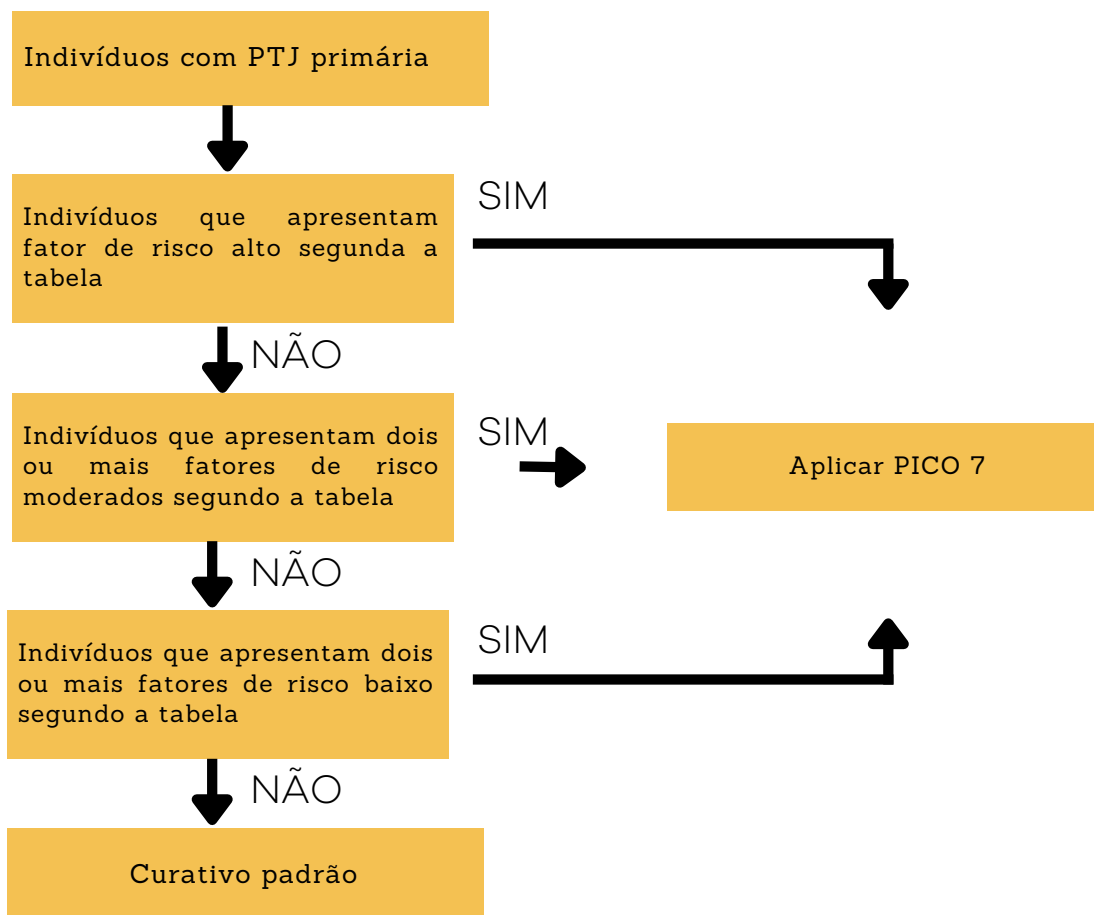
Indivíduos com PTJ primária

Indivíduos que apresentam fator de risco alto segunda a tabela

SIM

NÃO

Indivíduos que apresentam dois ou mais fatores de risco moderados segundo a tabela

SIM

Aplicar PICO 7

NÃO

Indivíduos que apresentam dois ou mais fatores de risco baixo segundo a tabela

SIM

NÃO

Curativo padrão